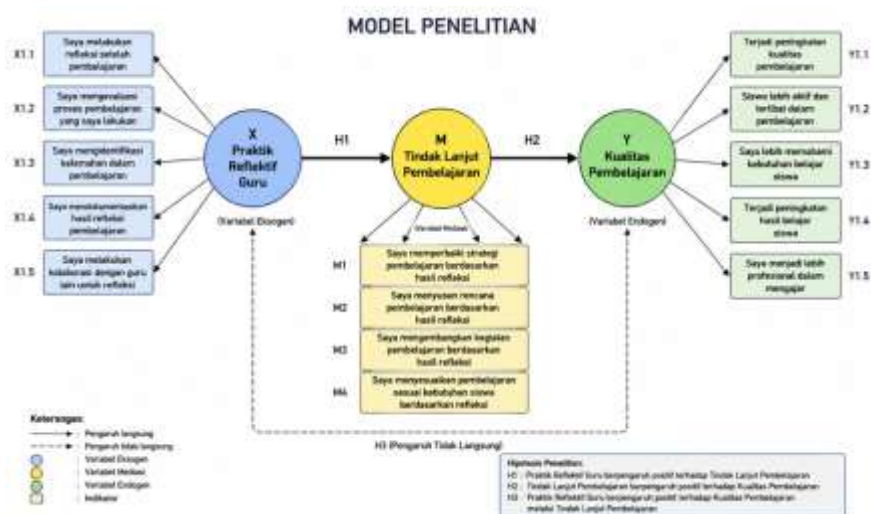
MODEL PENELITIAN

X1.1 Saya melakukan refleksi setelah pembelajaran

X1.2 Saya mengevaluasi proses pembelajaran yang saya lakukan

X1.3 Saya mengidentifikasi kelemahan dalam pembelajaran

X1.4 Saya mendokumentasikan hasil refleksi pembelajaran

X1.5 Saya melakukan kolaborasi dengan guru lain untuk refleksi

X
Praktik Reflektif Guru

(Variabel Eksogen)

H1

M
Tindak Lanjut Pembelajaran

(Variabel Mediasi)

H2

Y
Kualitas Pembelajaran

(Variabel Endogen)

M1 Saya memperbaiki strategi pembelajaran berdasarkan hasil refleksi

M2 Saya menyusun rencana pembelajaran berdasarkan hasil refleksi

M3 Saya mengembangkan kegiatan pembelajaran berdasarkan hasil refleksi

M4 Saya menyesuaikan pembelajaran sesuai kebutuhan siswa berdasarkan refleksi

Y1.1 Terjadi peningkatan kualitas pembelajaran

Y1.2 Siswa lebih aktif dan terlibat dalam pembelajaran

Y1.3 Saya lebih memahami kebutuhan belajar siswa

Y1.4 Terjadi peningkatan hasil belajar siswa

Y1.5 Saya menjadi lebih profesional dalam mengajar

H3 (Pengaruh Tidak Langsung)

Keterangan:
Pengaruh langsung
Pengaruh tidak langsung
Variabel Eksogen
Variabel Mediasi
Variabel Endogen
Indikator

Hipotesis Penelitian:
H1 : Praktik Reflektif Guru berpengaruh positif terhadap Tindak Lanjut Pembelajaran
H2 : Tindak Lanjut Pembelajaran berpengaruh positif terhadap Kualitas Pembelajaran
H3 : Praktik Reflektif Guru berpengaruh positif terhadap Kualitas Pembelajaran melalui Tindak Lanjut Pembelajaran